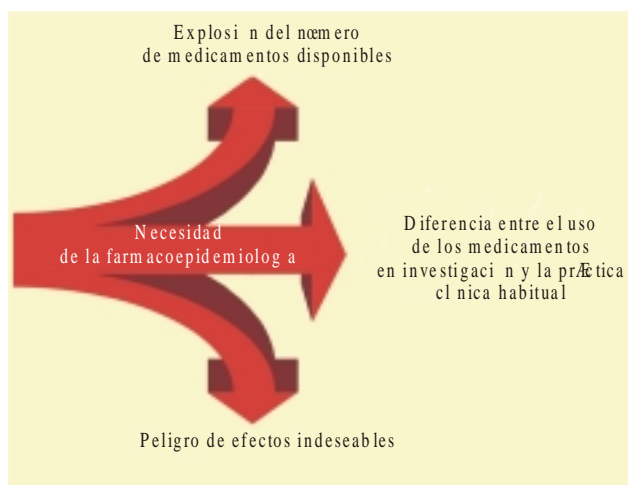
Explosi n del nœmero de medicamentos disponibles

Necesidad de la farmacoepidemiolog a

Diferencia entre el uso de los medicamentos en investigaci n y la prÆctica cl nica habitual

Peligro de efectos indeseables